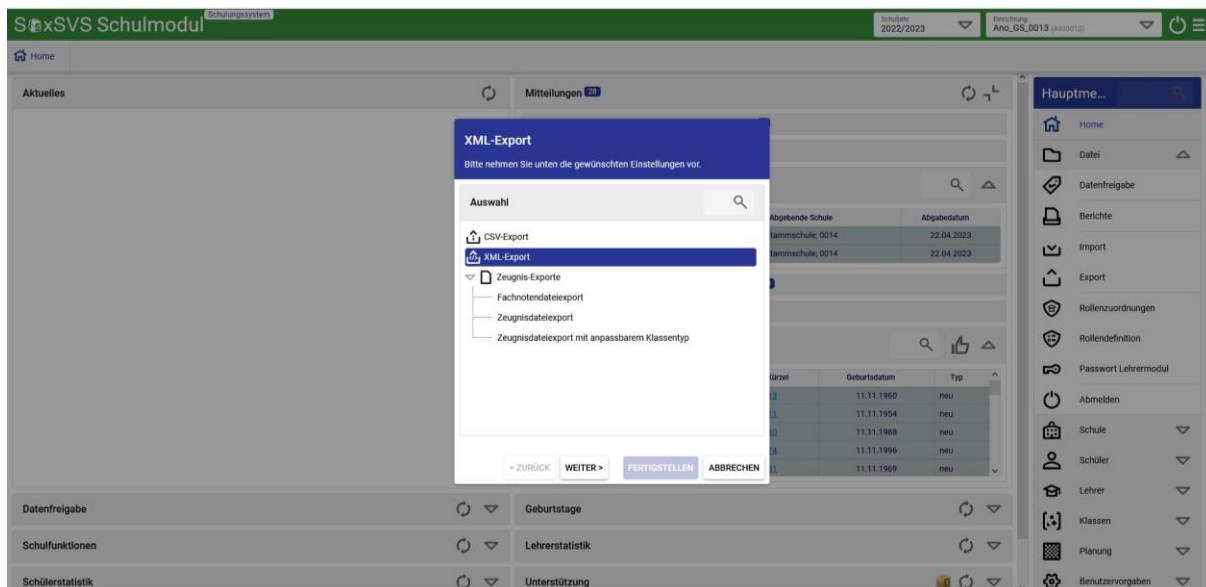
SaxSVS Schulmodul Schulungssystem

Schuljahr 2022/2023

Einrichtung Ano_GS_0013 (4000013)

Home

Aktuelles

Mitteilungen 28

XML-Export

Bitte nehmen Sie unten die gewünschten Einstellungen vor.

Auswahl

CSV-Export

XML-Export

Zeugnis-Exporte

Fachnotendateiexport

Zeugnisdateiexport

Zeugnisdateiexport mit anpassbarem Klassentyp

< ZURÜCK WEITER > FERTIGSTELLEN ABBRECHEN

| Abgebende Schule | Abgabedatum |
|---|---|
| tammschule; 0014 | 22.04.2023 |
| tammschule; 0014 | 22.04.2023 |

| Kürzel | Geburtsdatum | Typ |
|---|---|---|
| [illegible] | 11.11.1960 | neu |
| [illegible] | 11.11.1954 | neu |
| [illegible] | 11.11.1988 | neu |
| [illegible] | 11.11.1996 | neu |
| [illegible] | 11.11.1969 | neu |

Datenfreigabe

Geburtstage

Schulfunktionen

Lehrerstatistik

Schülerstatistik

Unterstützung

Hauptme...

Home

Datei

Datenfreigabe

Berichte

Import

Export

Rollenzuordnungen

Rollendefinition

Passwort Lehrermodul

Abmelden

Schule

Schüler

Lehrer

Klassen

Planung

Benutzervorgaben